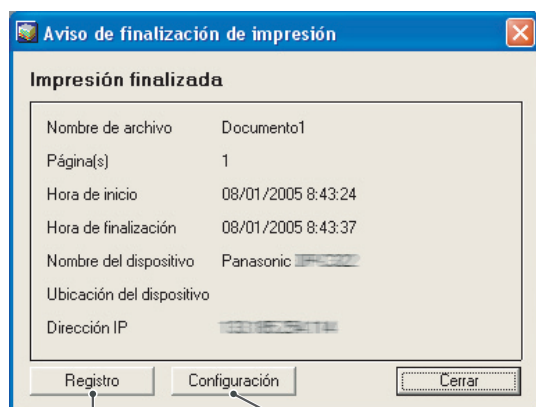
Aviso de finalización de impresión

Impresión finalizada

| | |
|---|---|
| Nombre de archivo | Documento1 |
| Página(s) | 1 |
| Hora de inicio | 08/01/2005 8:43:24 |
| Hora de finalización | 08/01/2005 8:43:37 |
| Nombre del dispositivo | Panasonic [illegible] |
| Ubicación del dispositivo | |
| Dirección IP | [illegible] |

Registro Configuración Cerrar